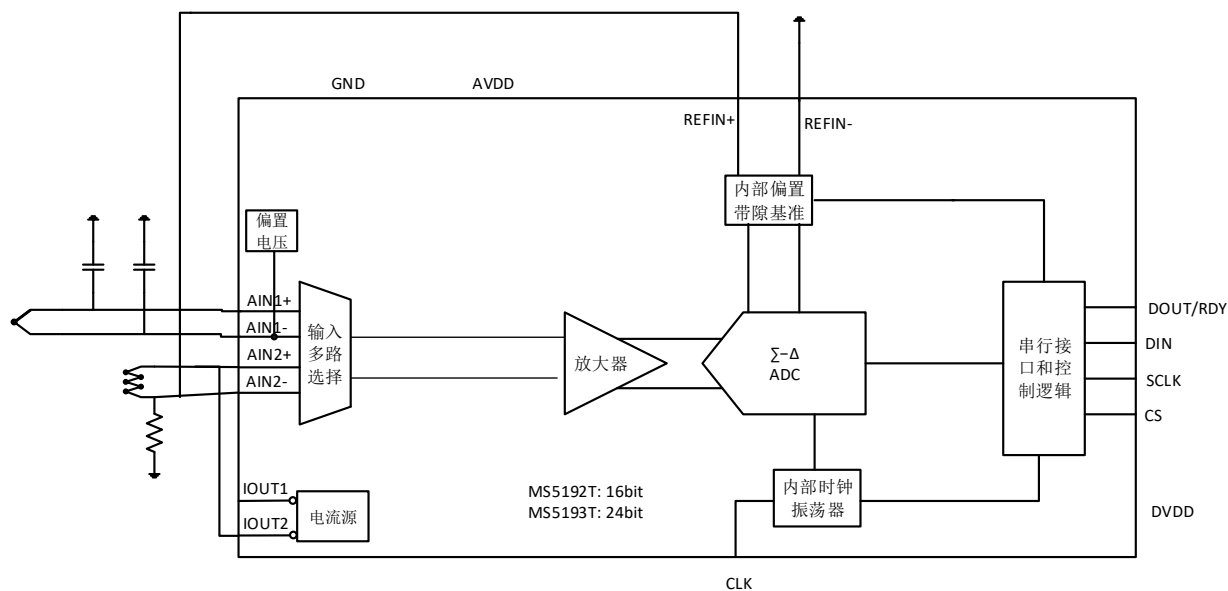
GND
AVDD
REFIN+
REFIN-
内部偏置
带隙基准
偏置
电压
AIN1+
AIN1-
AIN2+
AIN2-
输入
多路
选择
放大器
∑-Δ
ADC
串行接
口和控
制逻辑
DOUT/RDY
DIN
SCLK
CS
IOUT1
IOUT2
电流源
MS5192T: 16bit
MS5193T: 24bit
内部时钟
振荡器
DVDD
CLK